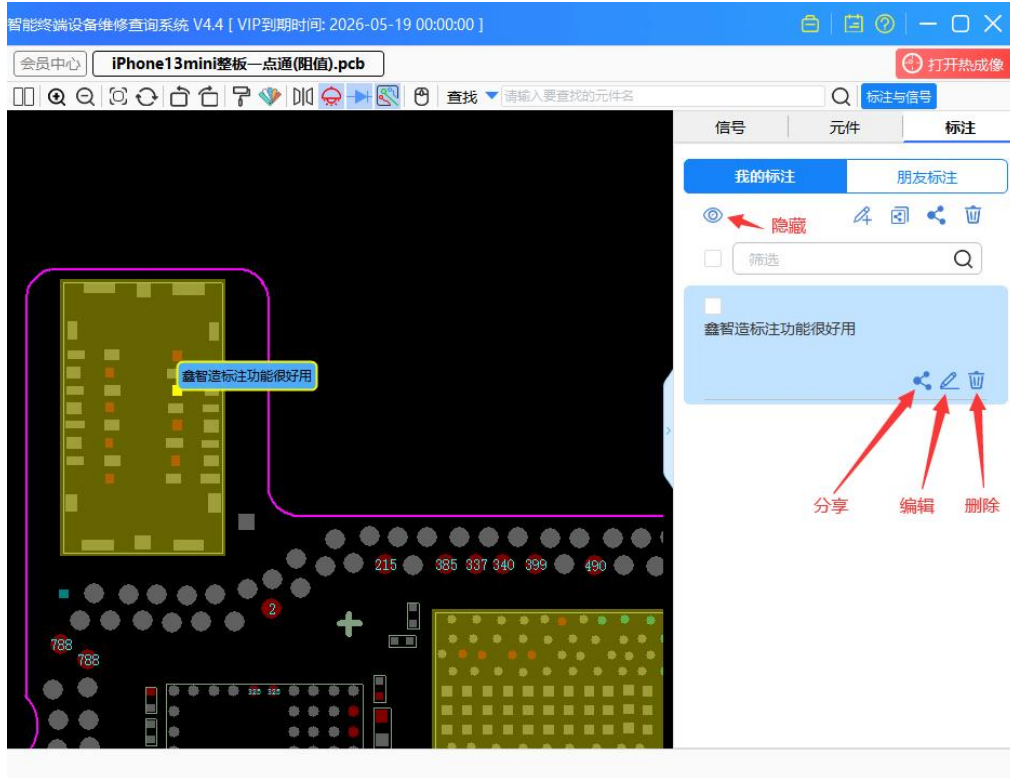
智能终端设备维修查询系统 V4.4 [ VIP到期时间: 2026-05-19 00:00:00 ]

会员中心 iPhone13mini整板一点通(阻值).pcb

打开热成像

查找 请输入要查找的元件名

标注与信号

信号 元件 标注

我的标注 朋友标注

隐藏

筛选

鑫智造标注功能很好用

分享 编辑 删除

鑫智造标注功能很好用

215 385 337 340 399 490

2

788

788